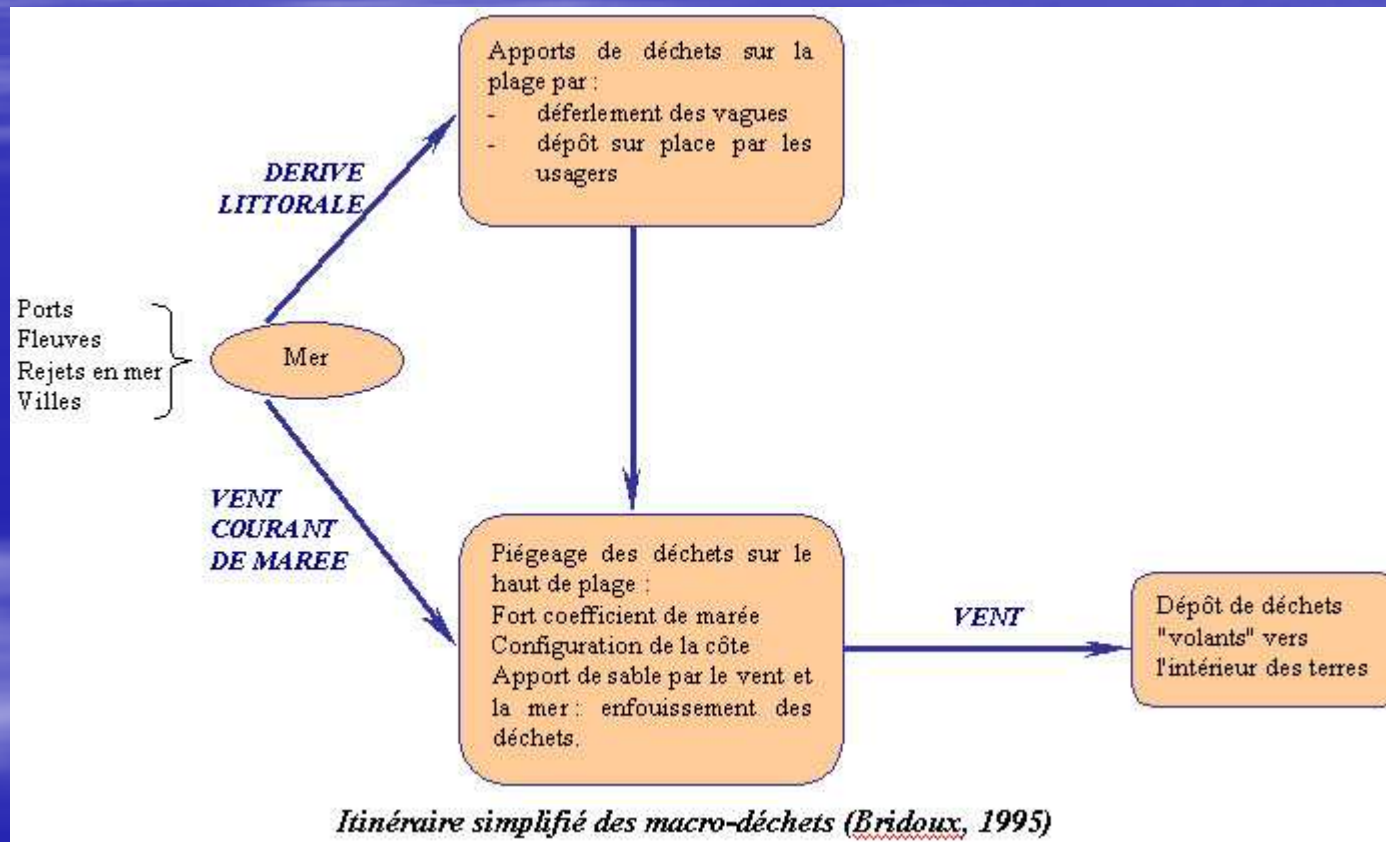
Ports
Fleuves
Rejets en mer
Villes

Mer

DERIVE LITTORALE

Apports de déchets sur la plage par :
- déferlement des vagues
- dépôt sur place par les usagers

VENT COURANT DE MAREE

Piégeage des déchets sur le haut de plage :
Fort coefficient de marée
Configuration de la côte
Apport de sable par le vent et la mer : enfouissement des déchets.

VENT

Dépôt de déchets "volants" vers l'intérieur des terres

Itinéraire simplifié des macro-déchets (Bridoux, 1995)